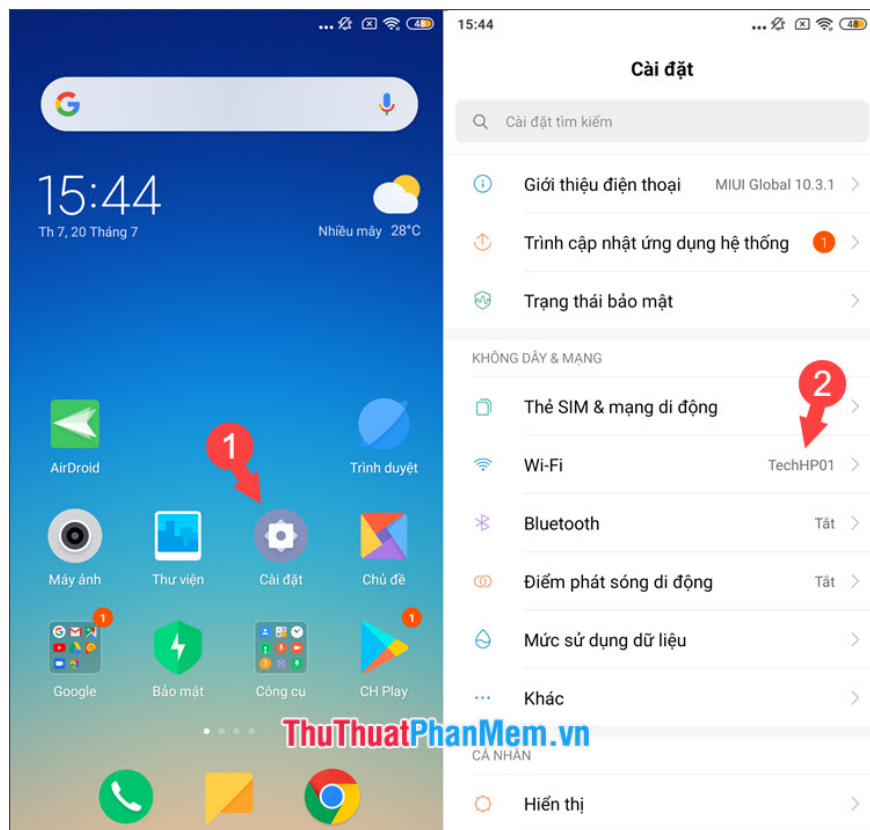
15:44

Th 7, 20 Tháng 7

Nhiều mây 28°C

AirDroid

Trình duyệt

1

Máy ảnh

Thư viện

Cài đặt

Chủ đề

1

Google

Bảo mật

Công cụ

1

CH Play

15:44

Cài đặt

Cài đặt tìm kiếm

Giới thiệu điện thoại MIUI Global 10.3.1

Trình cập nhật ứng dụng hệ thống 1

Trạng thái bảo mật

KHÔNG DÂY & MẠNG

2

Thẻ SIM & mạng di động

Wi-Fi TechHP01

Bluetooth Tắt

Điểm phát sóng di động Tắt

Mức sử dụng dữ liệu

Khác

CÁ NHÂN

Hiển thị

ThuThuatPhanMem.vn